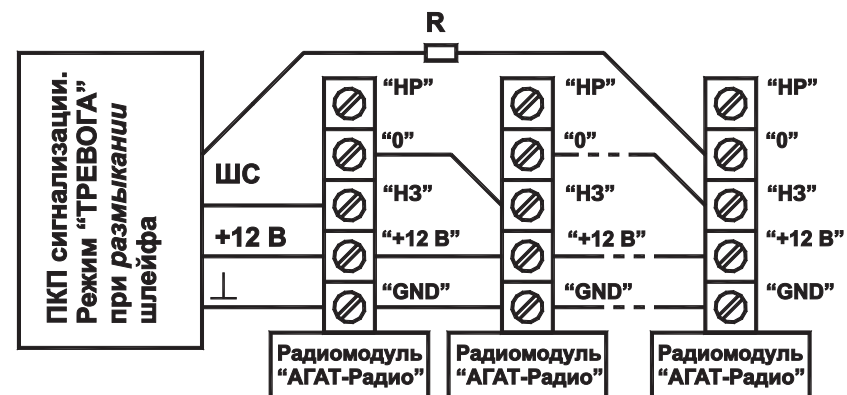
R

ПКП сигнализации. Режим "ТРЕВОГА" при *размыкании* шлейфа

ШС

+12 В

$\perp$

"НР"
"0"
"НЗ"
"+12 В"
"GND"

Радиомодуль "АГАТ-Радио"

"НР"
"0"
"НЗ"
"+12 В"
"GND"

Радиомодуль "АГАТ-Радио"

"НР"
"0"
"НЗ"
"+12 В"
"GND"

Радиомодуль "АГАТ-Радио"